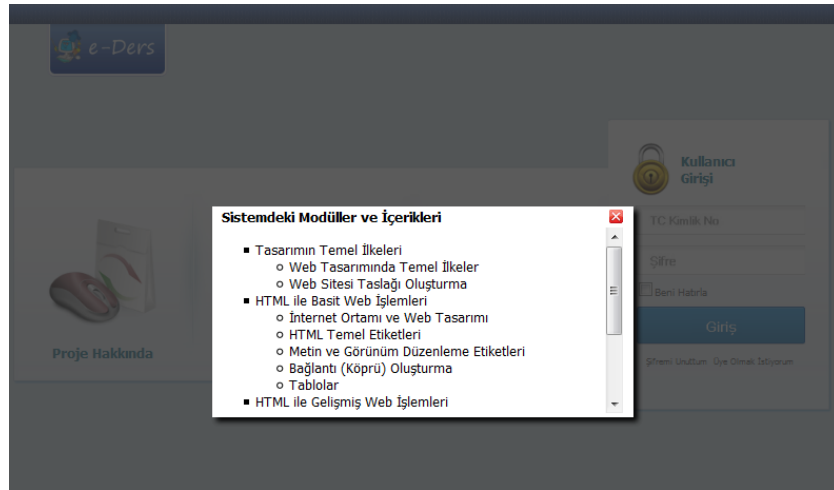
e-Ders

Kullanıcı Girişi

TC Kimlik No

Şifre

Beni Hatırla

Giriş

Şifremi Unuttum Üye Olmak İstiyorum

Proje Hakkında

Sistemdeki Modüller ve İçerikleri

- Tasarımın Temel İlkeler
  - Web Tasarımında Temel İlkeler
  - Web Sitesi Taslağı Oluşturma
- HTML ile Basit Web İşlemleri
  - İnternet Ortamı ve Web Tasarımı
  - HTML Temel Etiketleri
  - Metin ve Görünüm Düzenleme Etiketleri
  - Bağlantı (Köprü) Oluşturma
  - Tablolar
- HTML ile Gelişmiş Web İşlemleri